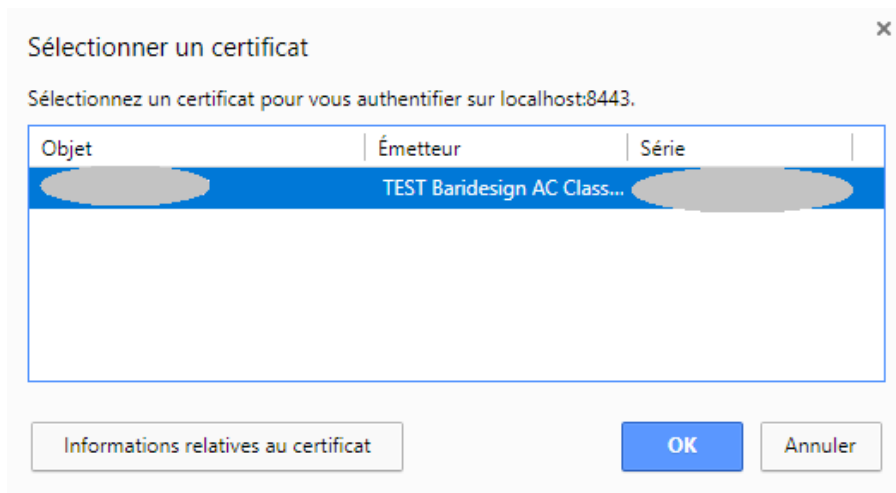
Sélectionner un certificat

×

Sélectionnez un certificat pour vous authentifier sur localhost:8443.

| Objet | Émetteur | Série |
|---|---|---|
| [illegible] | TEST Baridesign AC Class... | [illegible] |

Informations relatives au certificat

OK

Annuler